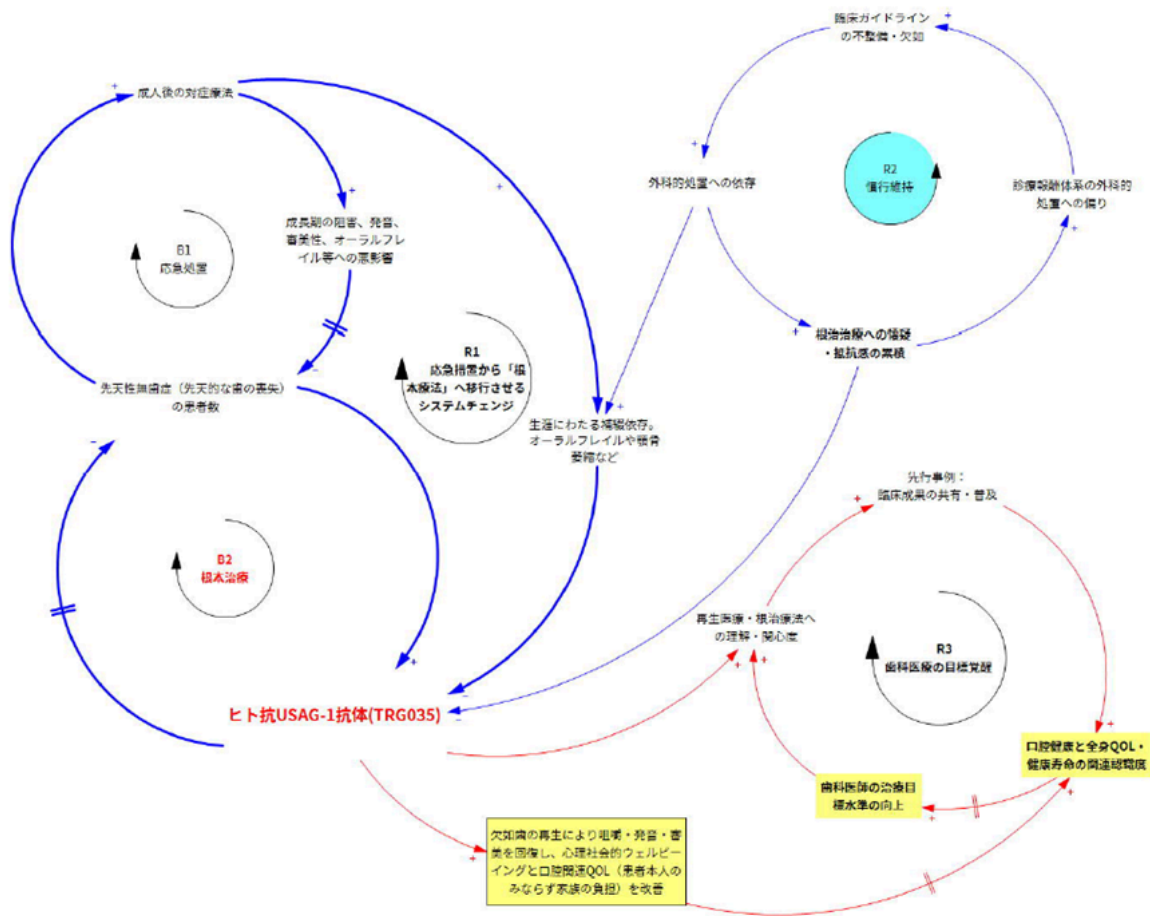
臨床ガイドライン の不整備・欠如

成人後の対症療法

外科的処置への依存

R2 慣行維持

診療報酬体系の外科的処置への偏り

成長期の咀嚼、発音、審美性、オーラルフレイル等への悪影響

B1 応急処置

根治治療への懐疑・抵抗感の累積

R1 応急措置から「根本療法」へ移行させるシステムチェンジ

先天性無歯症（先天的な歯の喪失）の患者数

生涯にわたる補綴依存、オーラルフレイルや顎骨萎縮など

先行事例：臨床成果の共有・普及

B2 根本治療

再生医療・根治療法への理解・関心度

R3 歯科医療の目標覚醒

ヒト抗USAG-1抗体(TRG035)

口腔健康と全身QOL・健康寿命の関連認識度

歯科医師の治療目標水準の向上

欠如歯の再生により咀嚼・発音・審美を回復し、心理社会的ウェルビーイングと口腔関連QOL（患者本人のみならず家族の負担）を改善